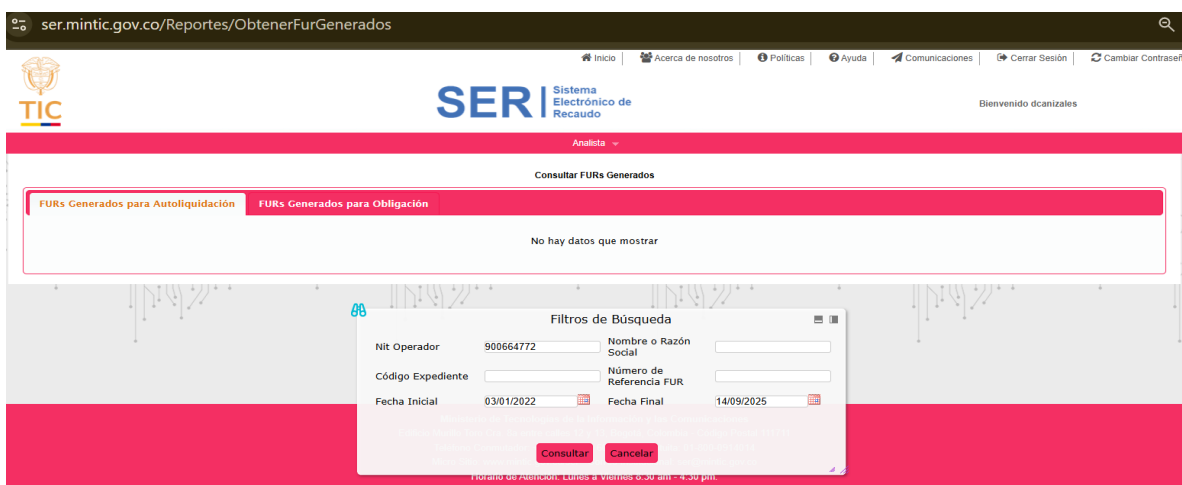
ser.mintic.gov.co/Reportes/ObtenerFurGenerados

Inicio | Acerca de nosotros | Políticas | Ayuda | Comunicaciones | Cerrar Sesión | Cambiar Contraseñ

TIC

SER | Sistema Electrónico de Recaudo

Bienvenido dcanizales

Analista

Consultar FURs Generados

FURs Generados para Autoliquidación | FURs Generados para Obligación

No hay datos que mostrar

Filtros de Búsqueda

Nit Operador 900664772
Nombre o Razón Social
Código Expediente
Número de Referencia FUR
Fecha Inicial 03/01/2022
Fecha Final 14/09/2025

Consultar | Cancelar

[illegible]

Horario de Atención: Lunes a Viernes 8:30 am - 4:30 pm.